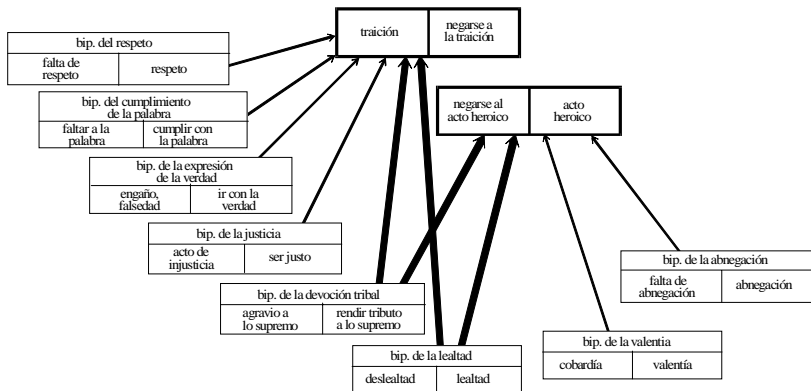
traición | negarse a la traición

bip. del respeto
falta de respeto | respeto

bip. del cumplimiento de la palabra
faltar a la palabra | cumplir con la palabra

negarse al acto heroico | acto heroico

bip. de la expresión de la verdad
engaño, falsedad | ir con la verdad

bip. de la justicia
acto de injusticia | ser justo

bip. de la abnegación
falta de abnegación | abnegación

bip. de la devoción tribal
agravio a lo supremo | rendir tributo a lo supremo

bip. de la valentía
cobardía | valentía

bip. de la lealtad
deslealtad | lealtad